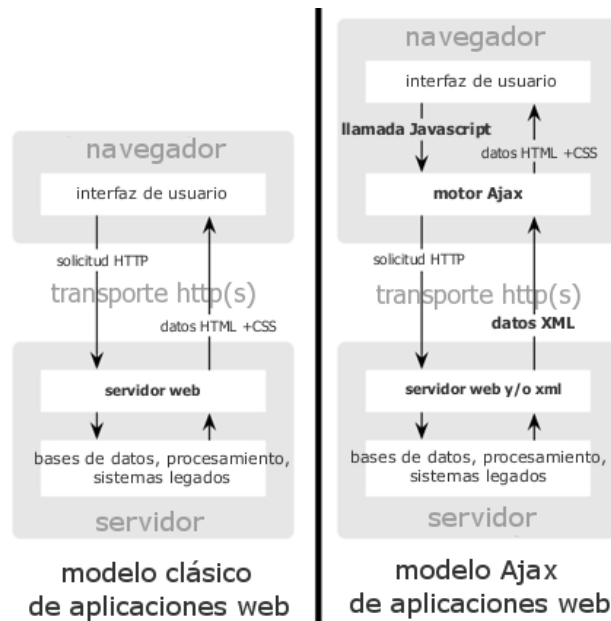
navegador

interfaz de usuario

solicitud HTTP

transporte http(s)

datos HTML +CSS

servidor web

bases de datos, procesamiento, sistemas legados

servidor

modelo clásico de aplicaciones web

navegador

interfaz de usuario

llamada Javascript

datos HTML +CSS

motor Ajax

solicitud HTTP

transporte http(s)

datos XML

servidor web y/o xml

bases de datos, procesamiento, sistemas legados

servidor

modelo Ajax de aplicaciones web